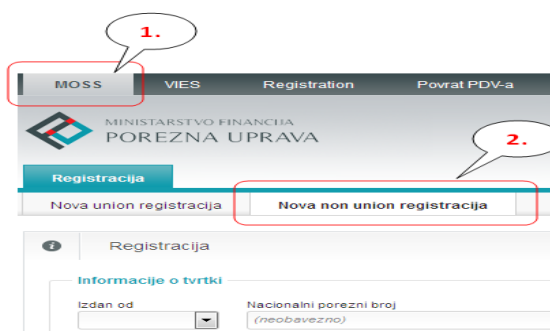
1.

MOSS VIES Registration Povrat PDV-a

MINISTARSTVO FINANCIJA
POREZNA UPRAVA

2.

Registracija

Nova union registracija Nova non union registracija

Registracija

Informacije o tvrtki

Izdan od

Nacionalni porezni broj

(neobavezno)